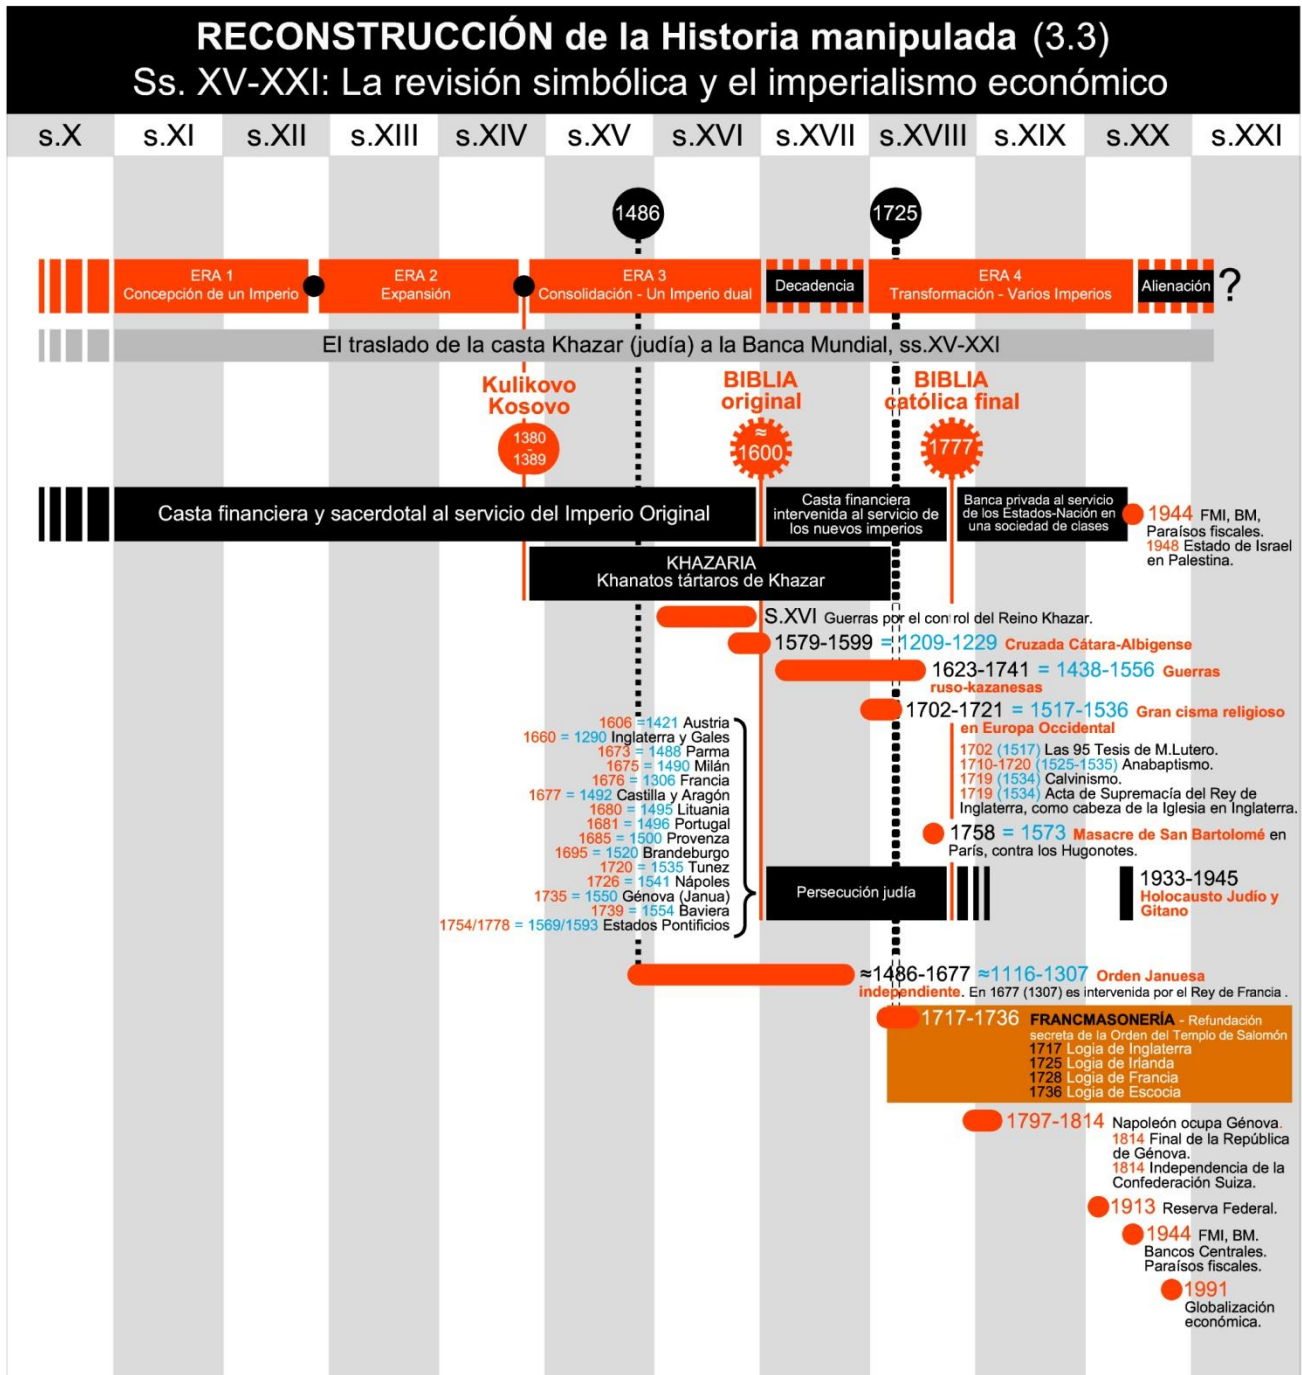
RECONSTRUCCIÓN de la Historia manipulada (3.3)
Ss. XV-XXI: La revisión simbólica y el imperialismo económico

s.X s.XI s.XII s.XIII s.XIV s.XV s.XVI s.XVII s.XVIII s.XIX s.XX s.XXI

1486
1725

ERA 1
Concepción de un Imperio

ERA 2
Expansión

ERA 3
Consolidación - Un Imperio dual

Decadencia

ERA 4
Transformación - Varios Imperios

Alienación ?

El traslado de la casta Khazar (judía) a la Banca Mundial, ss.XV-XXI

Kulikovo
Kosovo
1380
1389

BIBLIA
original
≈
1600

BIBLIA
católica final
1777

Casta financiera y sacerdotal al servicio del Imperio Original

Casta financiera intervenida al servicio de los nuevos imperios

Banca privada al servicio de los Estados-Nación en una sociedad de clases

1944 FMI, BM, Paraísos fiscales.
1948 Estado de Israel en Palestina.

KHAZARIA
Khanatos tártaros de Khazar

S.XVI Guerras por el control del Reino Khazar.

1579-1599 = 1209-1229 Cruzada Cátara-Albigense

1623-1741 = 1438-1556 Guerras ruso-kazanesas

1702-1721 = 1517-1536 Gran cisma religioso en Europa Occidental
1702 (1517) Las 95 Tesis de M.Lutero.
1710-1720 (1525-1535) Anabaptismo.
1719 (1534) Calvinismo.
1719 (1534) Acta de Supremacía del Rey de Inglaterra, como cabeza de la Iglesia en Inglaterra.

1758 = 1573 Masacre de San Bartolomé en París, contra los Hugonotes.

1606 = 1421 Austria
1660 = 1290 Inglaterra y Gales
1673 = 1488 Parma
1675 = 1490 Milán
1676 = 1306 Francia
1677 = 1492 Castilla y Aragón
1680 = 1495 Lituania
1681 = 1496 Portugal
1685 = 1500 Provenza
1695 = 1520 Brandeburgo
1720 = 1535 Tunez
1726 = 1541 Nápoles
1735 = 1550 Génova (Janua)
1739 = 1554 Baviera
1754/1778 = 1569/1593 Estados Pontificios

Persecución judía

1933-1945
Holocausto Judío y Gitano

≈1486-1677 ≈1116-1307 Orden Januesa independiente. En 1677 (1307) es intervenida por el Rey de Francia .

1717-1736 FRANCMASONERÍA - Refundación secreta de la Orden del Templo de Salomón
1717 Logia de Inglaterra
1725 Logia de Irlanda
1728 Logia de Francia
1736 Logia de Escocia

1797-1814 Napoleón ocupa Génova.
1814 Final de la República de Génova.
1814 Independencia de la Confederación Suiza.

1913 Reserva Federal.

1944 FMI, BM.
Bancos Centrales.
Paraísos fiscales.

1991
Globalización económica.